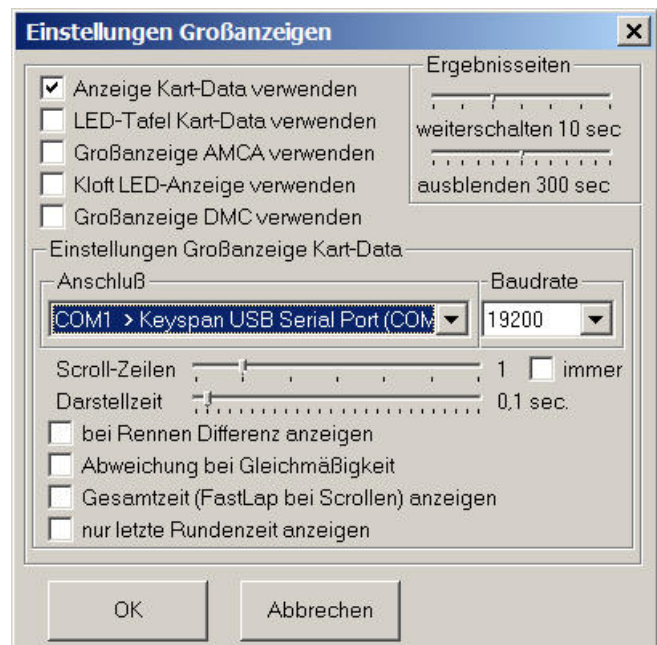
Einstellungen Großanzeigen

Anzeige Kart-Data verwenden
LED-Tafel Kart-Data verwenden
Großanzeige AMCA verwenden
Kloft LED-Anzeige verwenden
Großanzeige DMC verwenden

Ergebnisseiten
weiterschalten 10 sec
ausblenden 300 sec

Einstellungen Großanzeige Kart-Data
Anschluß
COM1 > Keyspan USB Serial Port (COM
Baudrate
19200
Scroll-Zeilen 1 immer
Darstellzeit 0,1 sec.
bei Rennen Differenz anzeigen
Abweichung bei Gleichmäßigkeit
Gesamtzeit (FastLap bei Scrollen) anzeigen
nur letzte Rundenzeit anzeigen

OK
Abbrechen